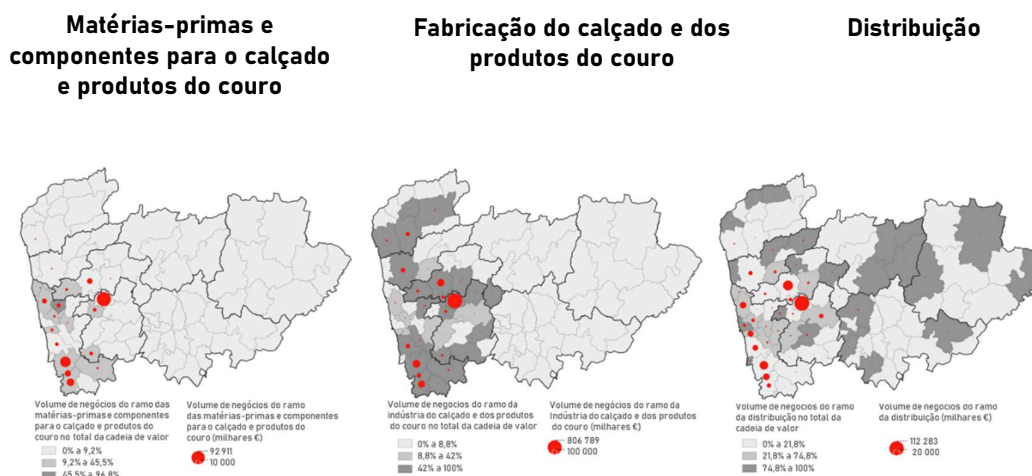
Matérias-primas e componentes para o calçado e produtos do couro

Fabricação do calçado e dos produtos do couro

Distribuição

Volume de negócios do ramo das matérias-primas e componentes para o calçado e produtos do couro no total da cadeia de valor

0% a 9,2%

9,2% a 45,5%

45,5% a 96,8%

Volume de negócios do ramo das matérias-primas e componentes para o calçado e produtos do couro (milhares €)

92 911

10 000

Volume de negócios do ramo da indústria do calçado e dos produtos do couro no total da cadeia de valor

0% a 8,8%

8,8% a 42%

42% a 100%

Volume de negócios do ramo da indústria do calçado e dos produtos do couro (milhares €)

806 789

100 000

Volume de negócios do ramo da distribuição no total da cadeia de valor

0% a 21,8%

21,8% a 74,8%

74,8% a 100%

Volume de negócios do ramo da distribuição (milhares €)

112 283

20 000